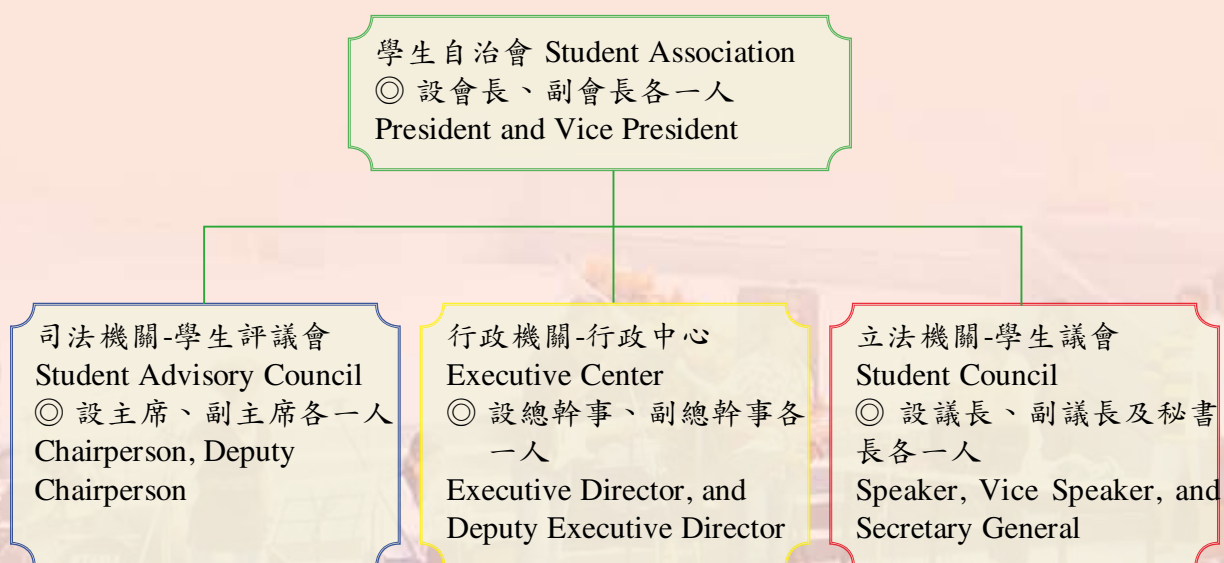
學生自治會 Student Association
◎ 設會長、副會長各一人
President and Vice President

司法機關-學生評議會
Student Advisory Council
◎ 設主席、副主席各一人
Chairperson, Deputy Chairperson

行政機關-行政中心
Executive Center
◎ 設總幹事、副總幹事各一人
Executive Director, and Deputy Executive Director

立法機關-學生議會
Student Council
◎ 設議長、副議長及秘書長各一人
Speaker, Vice Speaker, and Secretary General